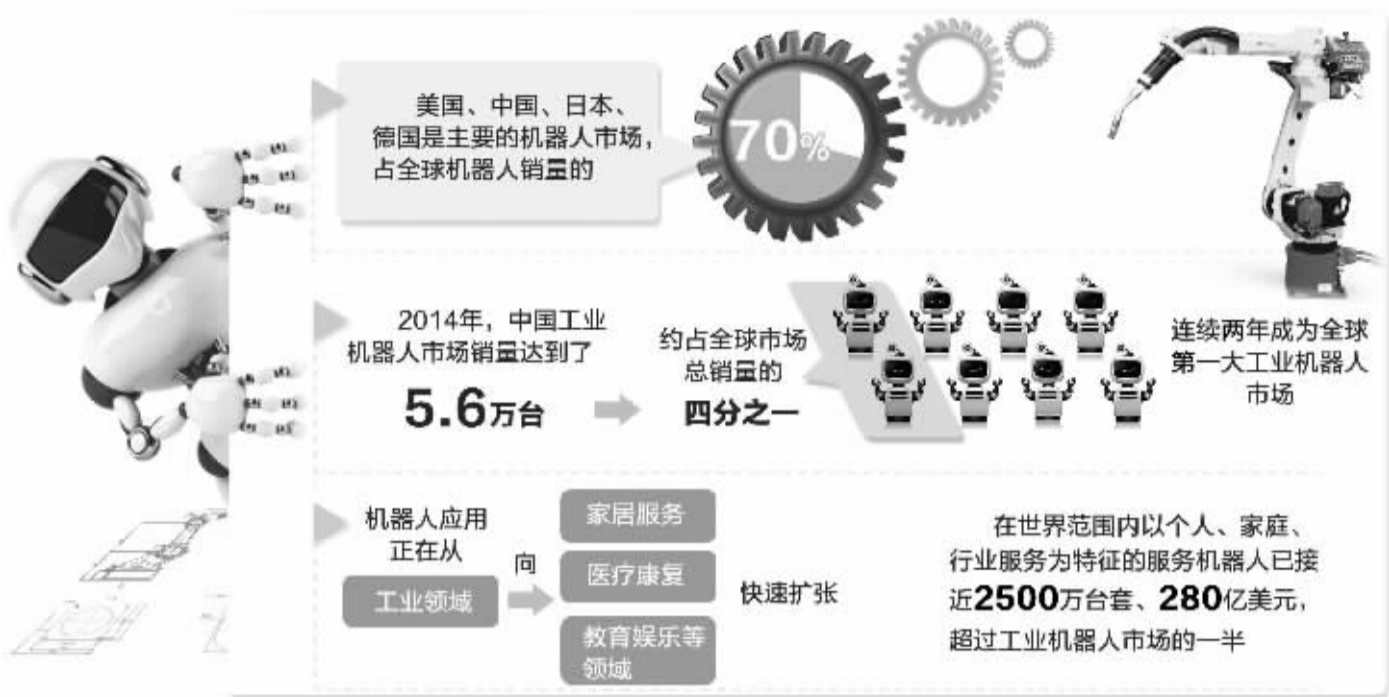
美国、中国、日本、德国是主要的机器人市场，占全球机器人销量的

70%

2014年，中国工业机器人市场销量达到了

5.6万台

约占全球市场总销量的

四分之一

连续两年成为全球第一大工业机器人市场

机器人应用正在从

工业领域

向

家居服务

医疗康复

教育娱乐等领域

快速扩张

在世界范围内以个人、家庭、行业服务为特征的服务机器人已接近2500万台套、280亿美元，超过工业机器人市场的一半